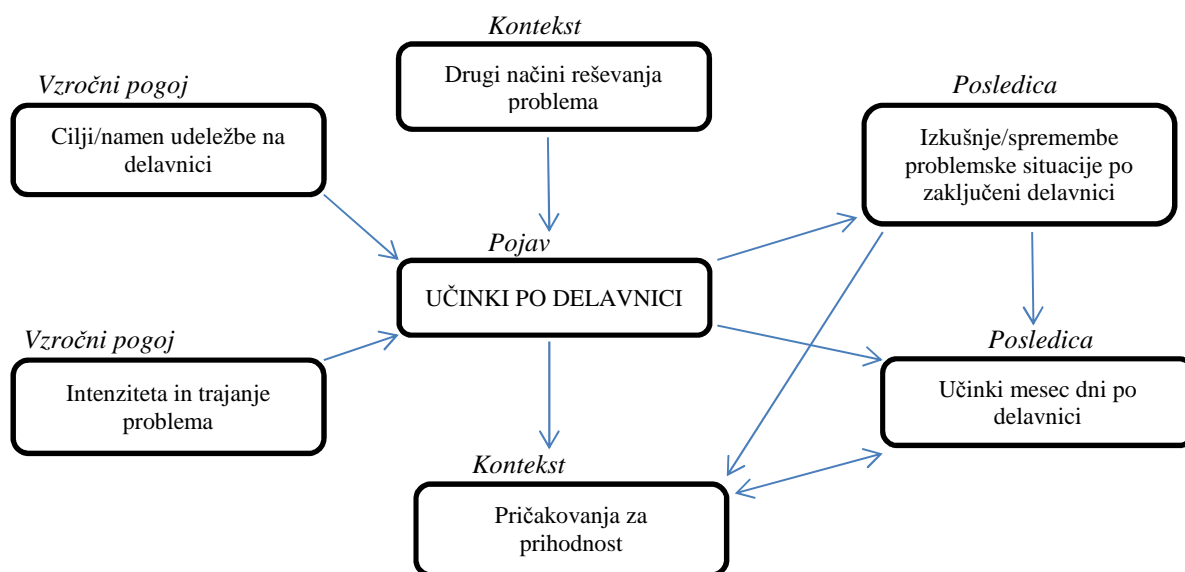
Kontekst

Drugi načini reševanja problema

Vzročni pogoj

Cilji/namen udeležbe na delavnici

Posledica

Izkušnje/spremembe problemske situacije po zaključeni delavnici

Pojav

UČINKI PO DELAVNICI

Vzročni pogoj

Intenziteta in trajanje problema

Posledica

Učinki mesec dni po delavnici

Kontekst

Pričakovanja za prihodnost